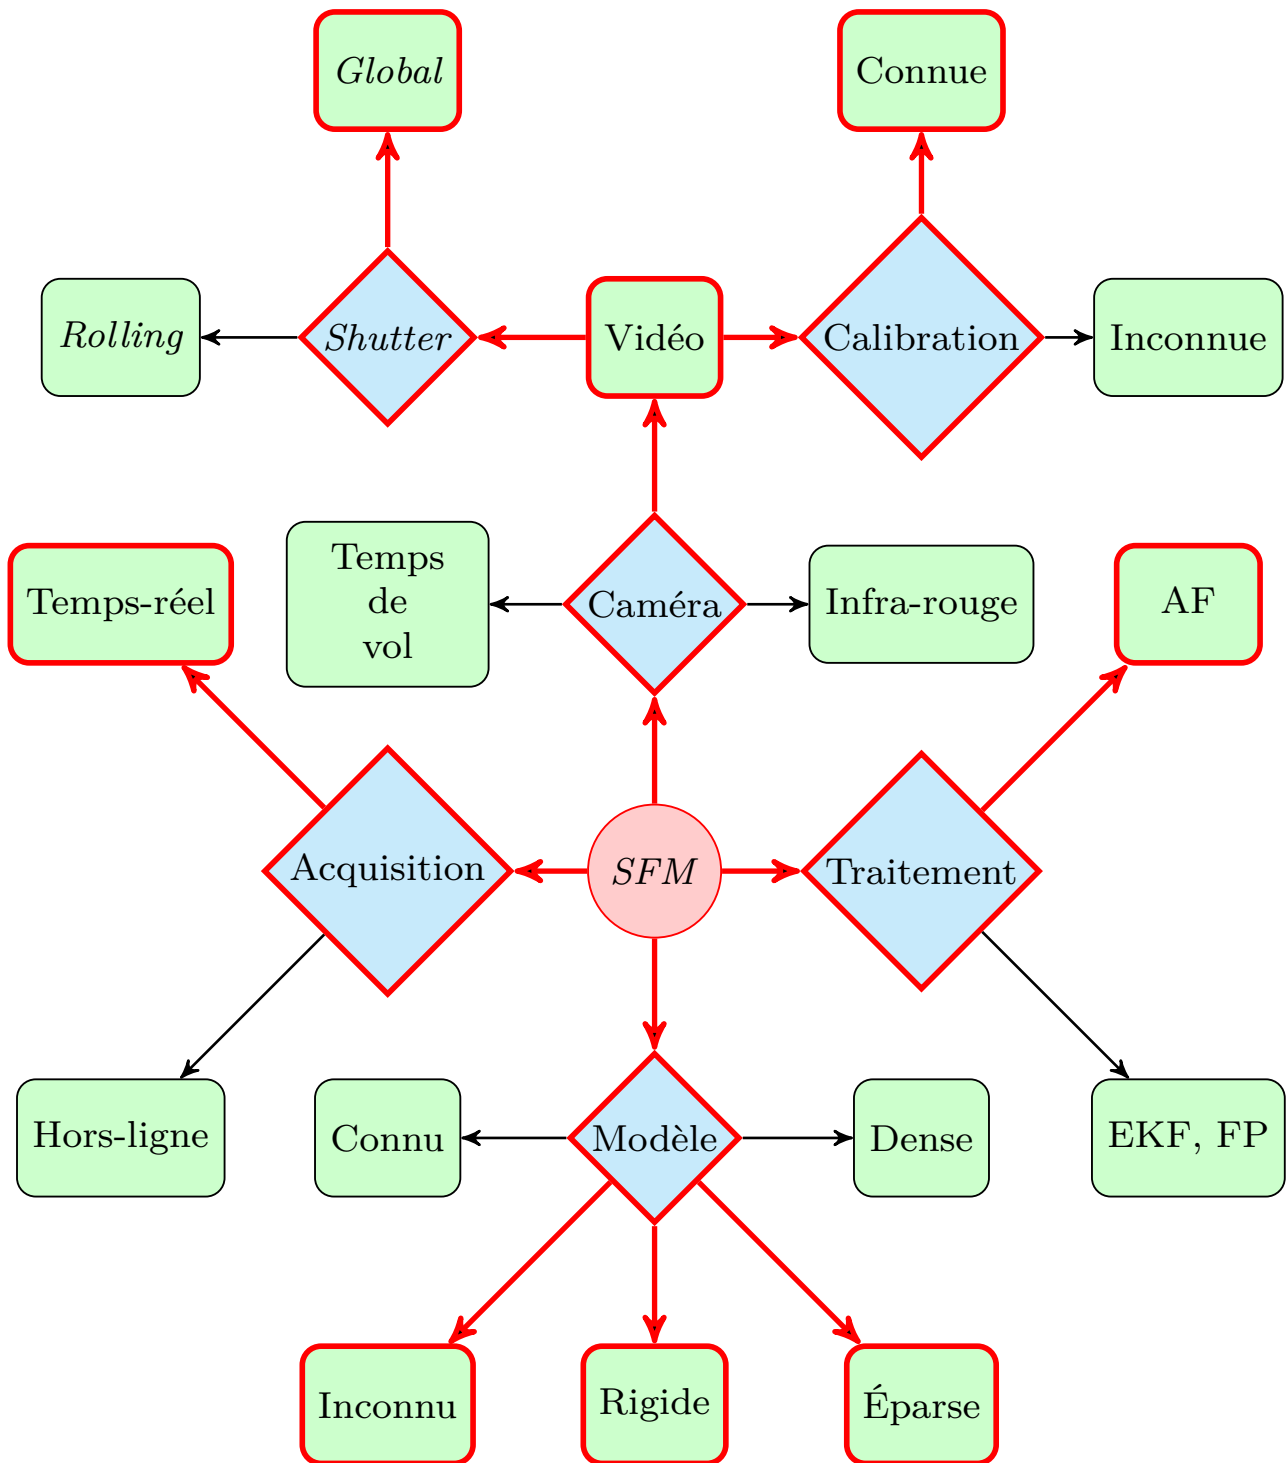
Global

Connue

Rolling

Shutter

Vidéo

Calibration

Inconnue

Temps de vol

Caméra

Infra-rouge

Temps-réel

AF

Acquisition

SFM

Traitement

Hors-ligne

Connu

Modèle

Dense

EKF, FP

Inconnu

Rigide

Éparse